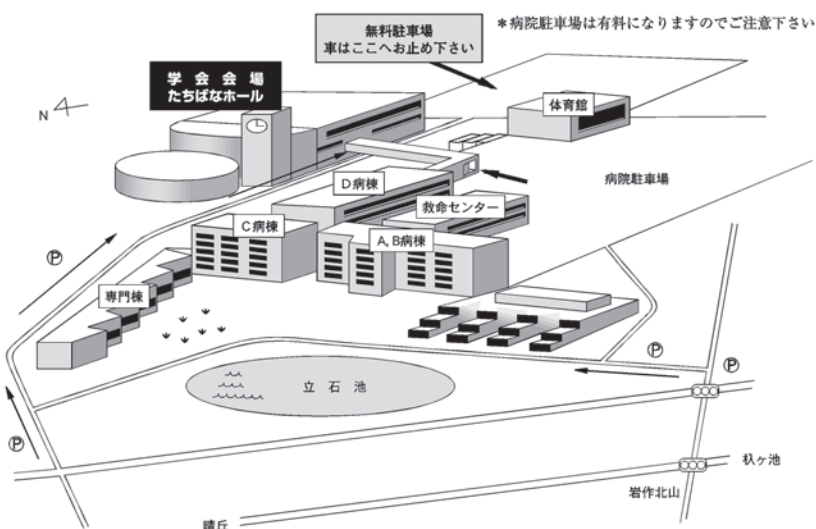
無料駐車場
車はここへお止め下さい

＊病院駐車場は有料になりますのでご注意下さい

学会会場
たちばなホール

N

体育館

病院駐車場

D病棟

救命センター

C病棟

A, B病棟

P

専門棟

P

P

立石池

P

杁ヶ池

岩作北山

晴丘